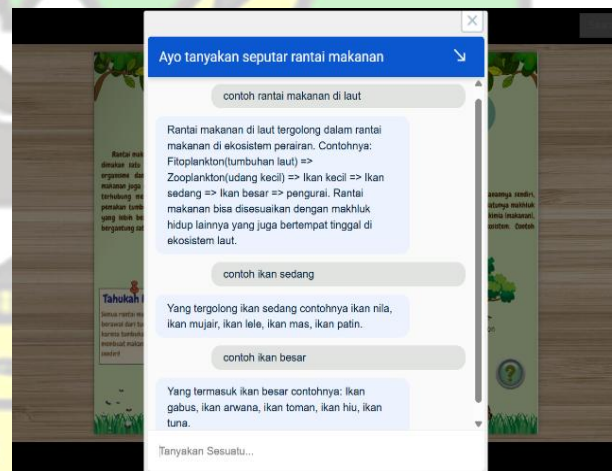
Ayo tanyakan seputar rantai makanan

contoh rantai makanan di laut

Rantai makanan di laut tergolong dalam rantai makanan di ekosistem perairan. Contohnya: Fitoplankton(tumbuhan laut) => Zooplankton(udang kecil) => Ikan kecil => Ikan sedang => Ikan besar => pengurai. Rantai makanan bisa disesuaikan dengan makhluk hidup lainnya yang juga bertempat tinggal di ekosistem laut.

contoh ikan sedang

Yang tergolong ikan sedang contohnya ikan nila, ikan mujair, ikan lele, ikan mas, ikan patin.

contoh ikan besar

Yang termasuk ikan besar contohnya: Ikan gabus, ikan arwana, ikan toman, ikan hiu, ikan tuna.

Tanyakan Sesuatu...